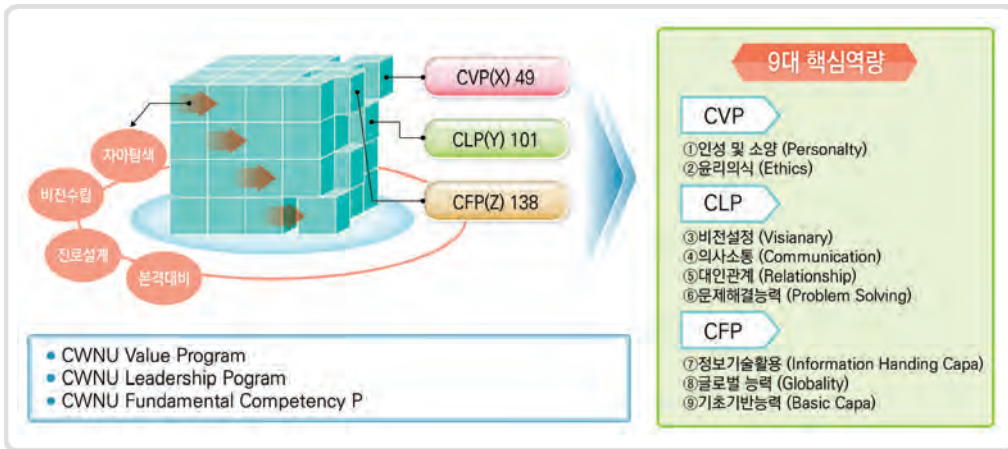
자아탐색
비전수립
진로설계
본격대비

CVP(X) 49
CLP(Y) 101
CFP(Z) 138

• CWNU Value Program
• CWNU Leadership Pogram
• CWNU Fundamental Competency P

9대 핵심역량

CVP
①인성 및 소양 (Personalty)
②윤리의식 (Ethics)

CLP
③비전설정 (Visianary)
④의사소통 (Communication)
⑤대인관계 (Relationship)
⑥문제해결능력 (Problem Solving)

CFP
⑦정보기술활용 (Information Handing Capa)
⑧글로벌 능력 (Globality)
⑨기초기반능력 (Basic Capa)